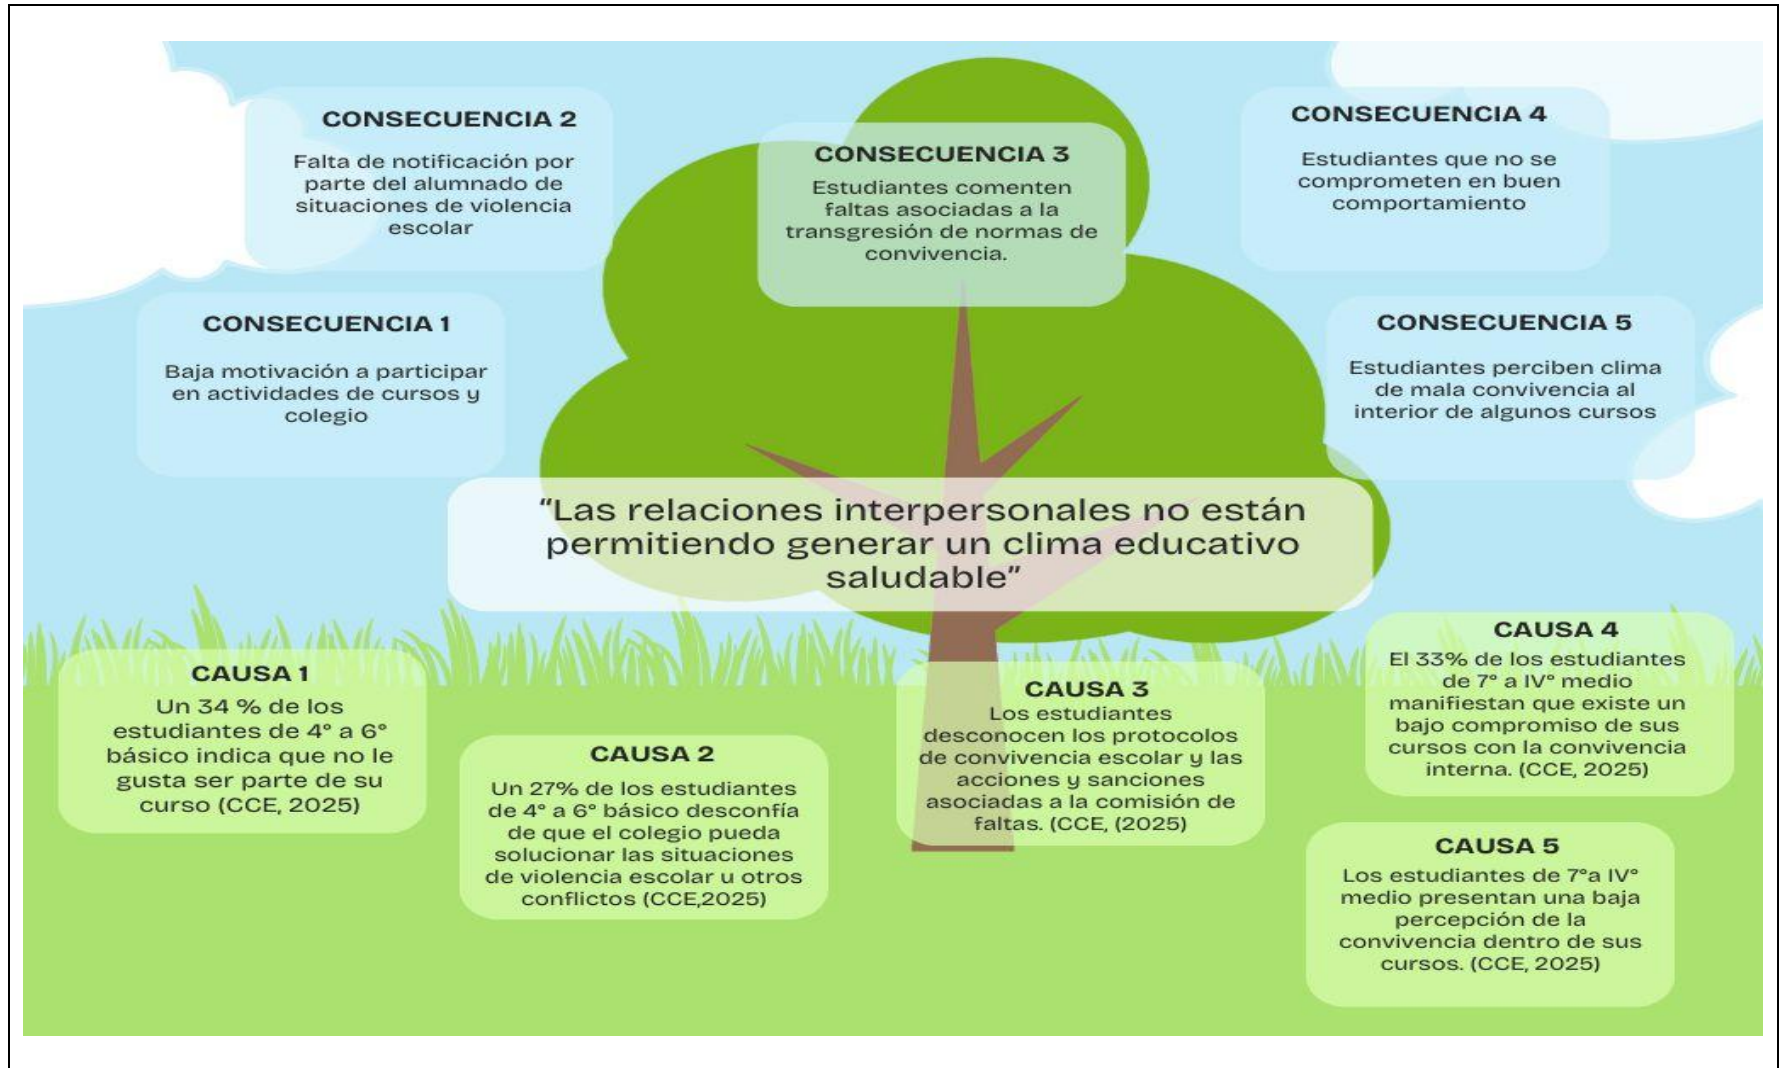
CONSECUENCIA 2

Falta de notificación por parte del alumnado de situaciones de violencia escolar

CONSECUENCIA 3

Estudiantes comenten faltas asociadas a la transgresión de normas de convivencia.

CONSECUENCIA 4

Estudiantes que no se comprometen en buen comportamiento

CONSECUENCIA 1

Baja motivación a participar en actividades de cursos y colegio

CONSECUENCIA 5

Estudiantes perciben clima de mala convivencia al interior de algunos cursos

"Las relaciones interpersonales no están permitiendo generar un clima educativo saludable"

CAUSA 1

Un 34 % de los estudiantes de 4° a 6° básico indica que no le gusta ser parte de su curso (CCE, 2025)

CAUSA 2

Un 27% de los estudiantes de 4° a 6° básico desconfía de que el colegio pueda solucionar las situaciones de violencia escolar u otros conflictos (CCE,2025)

CAUSA 3

Los estudiantes desconocen los protocolos de convivencia escolar y las acciones y sanciones asociadas a la comisión de faltas. (CCE, (2025)

CAUSA 4

El 33% de los estudiantes de 7° a IV° medio manifiestan que existe un bajo compromiso de sus cursos con la convivencia interna. (CCE, 2025)

CAUSA 5

Los estudiantes de 7°a IV° medio presentan una baja percepción de la convivencia dentro de sus cursos. (CCE, 2025)